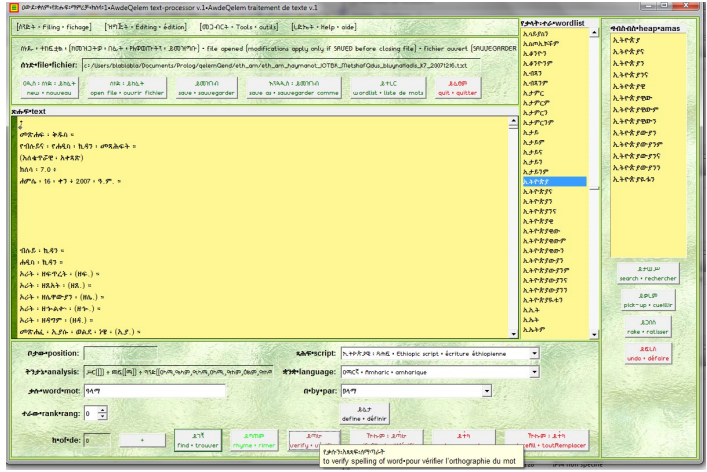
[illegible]•AwdeQelem text-processor v.1•AwdeQelem traitement de texte v.1

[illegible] • Filing • fichage | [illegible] • Editing • édition | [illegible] • Tools • outils | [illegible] • Help • aide

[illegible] • file opened (modifications apply only if SAVED before closing file) • fichier ouvert (SAUVEGARDER

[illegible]•file•fichier: c:/Users/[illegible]/Documents/Prolog/qelem/eth_am/eth_am_haymanot_IOTBA_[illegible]_20071216.txt

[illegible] new • nouveau | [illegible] open file • ouvrir fichier | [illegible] save • sauvegarder | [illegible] save as • sauvegarder comme | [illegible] wordlist • liste de mots | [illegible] quit • quitter

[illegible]•text

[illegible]•wordlist

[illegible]•heap•amas

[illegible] search • rechercher

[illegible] pick-up • cueillir

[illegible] rake • ratisser

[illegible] undo • défaire

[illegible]•position:

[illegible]•script: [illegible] • Ethiopic script • écriture éthiopienne

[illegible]•analysis:

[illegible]•language: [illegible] • Amharic • amharique

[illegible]•word•mot:

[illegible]•by•par:

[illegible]•rank•rang: 0

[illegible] define • définir

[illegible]•of•de: 0

+

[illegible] find • trouver

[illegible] rhyme • rimer

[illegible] verify • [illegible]

to verify spelling of word•pour vérifier l'orthographe du mot

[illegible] • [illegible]fill • toutRemplacer